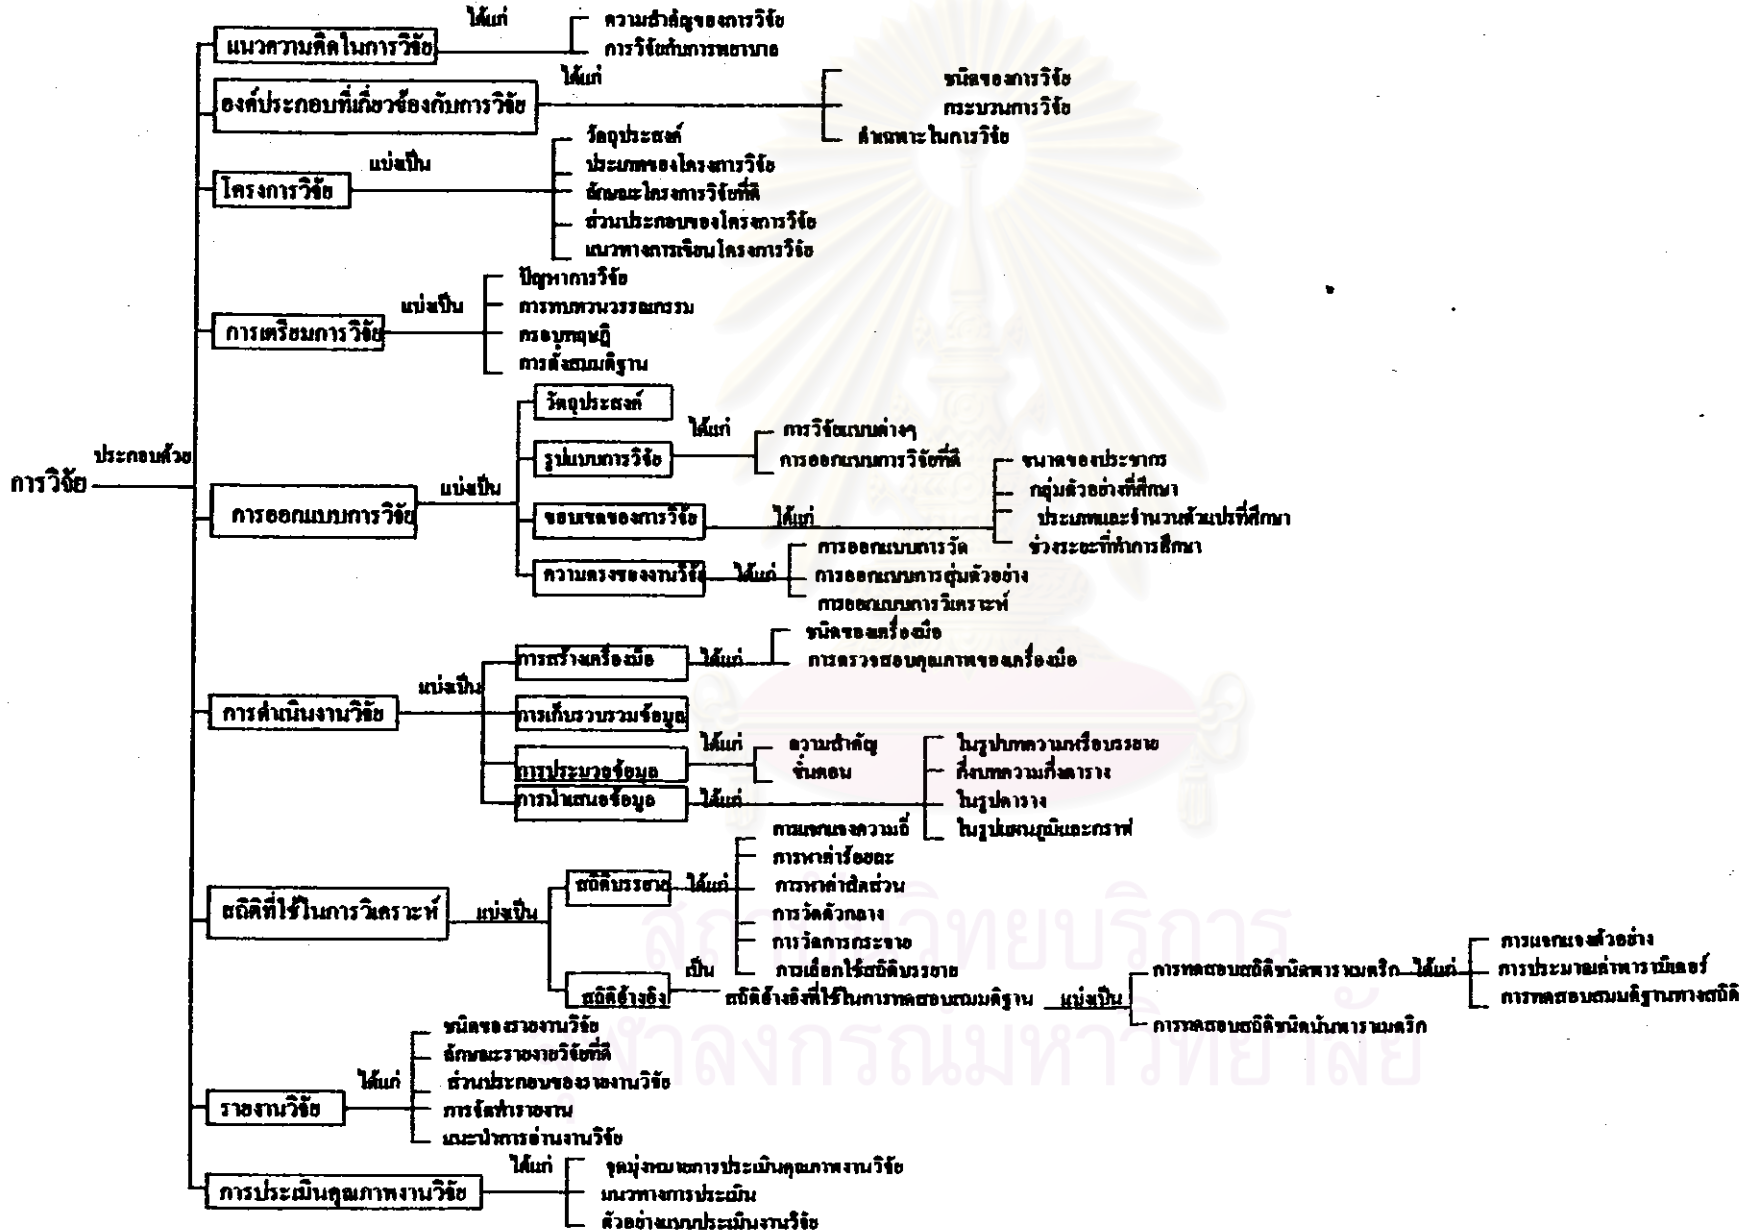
การวิจัย
ประกอบด้วย

แนวความคิดในการวิจัย
ได้แก่
ความสำคัญของการวิจัย
การวิจัยกับการพยาบาล

องค์ประกอบที่เกี่ยวข้องกับการวิจัย
ได้แก่
ชนิดของการวิจัย
กระบวนการวิจัย
จำแนกจะในการวิจัย

โครงการวิจัย
แบ่งเป็น
วัตถุประสงค์
ประเภทของโครงการวิจัย
ลักษณะโครงการวิจัยที่ดี
ส่วนประกอบของโครงการวิจัย
แนวทางการเขียนโครงการวิจัย

การเตรียมการวิจัย
แบ่งเป็น
ปัญหาการวิจัย
การทบทวนวรรณกรรม
กรอบทฤษฎี
การตั้งสมมติฐาน

การออกแบบการวิจัย
แบ่งเป็น
วัตถุประสงค์
รูปแบบการวิจัย
ได้แก่
การวิจัยแบบต่างๆ
การออกแบบการวิจัยที่ดี
ขอบเขตของการวิจัย
ได้แก่
ขนาดของประชากร
กลุ่มตัวอย่างที่ศึกษา
ประเภทและจำนวนตัวแปรที่ศึกษา
ช่วงระยะที่ทำการศึกษา
ความตรงของงานวิจัย
ได้แก่
การออกแบบการวัด
การออกแบบการสุ่มตัวอย่าง
การออกแบบการวิเคราะห์

การดำเนินงานวิจัย
แบ่งเป็น
การสร้างเครื่องมือ
ได้แก่
ชนิดของเครื่องมือ
การตรวจสอบคุณภาพของเครื่องมือ
การเก็บรวบรวมข้อมูล
การประมวลข้อมูล
ได้แก่
ความสำคัญ
ขั้นตอน
การนำเสนอข้อมูล
ได้แก่
ในรูปบทความหรือบรรยาย
กึ่งบทความกึ่งตาราง
ในรูปตาราง
ในรูปแผนภูมิและกราฟ

สถิติที่ใช้ในการวิเคราะห์
แบ่งเป็น
สถิติบรรยาย
ได้แก่
การแจกแจงความถี่
การหาค่าร้อยละ
การหาค่าสัดส่วน
การวัดตัวกลาง
การวัดการกระจาย
การเลือกใช้สถิติบรรยาย
สถิติอ้างอิง
เป็น
สถิติอ้างอิงที่ใช้ในการทดสอบสมมติฐาน
แบ่งเป็น
การทดสอบสถิติชนิดพาราเมตริก
ได้แก่
การแจกแจงตัวอย่าง
การประมาณค่าพารามิเตอร์
การทดสอบสมมติฐานทางสถิติ
การทดสอบสถิติชนิดนันพาราเมตริก

รายงานวิจัย
ได้แก่
ชนิดของรายงานวิจัย
ลักษณะรายงานวิจัยที่ดี
ส่วนประกอบของรายงานวิจัย
การจัดทำรายงาน
แนะนำการอ่านงานวิจัย

การประเมินคุณภาพงานวิจัย
ได้แก่
จุดมุ่งหมายการประเมินคุณภาพงานวิจัย
แนวทางการประเมิน
ตัวอย่างแบบประเมินงานวิจัย

สถาบันวิทยบริการ
จุฬาลงกรณ์มหาวิทยาลัย